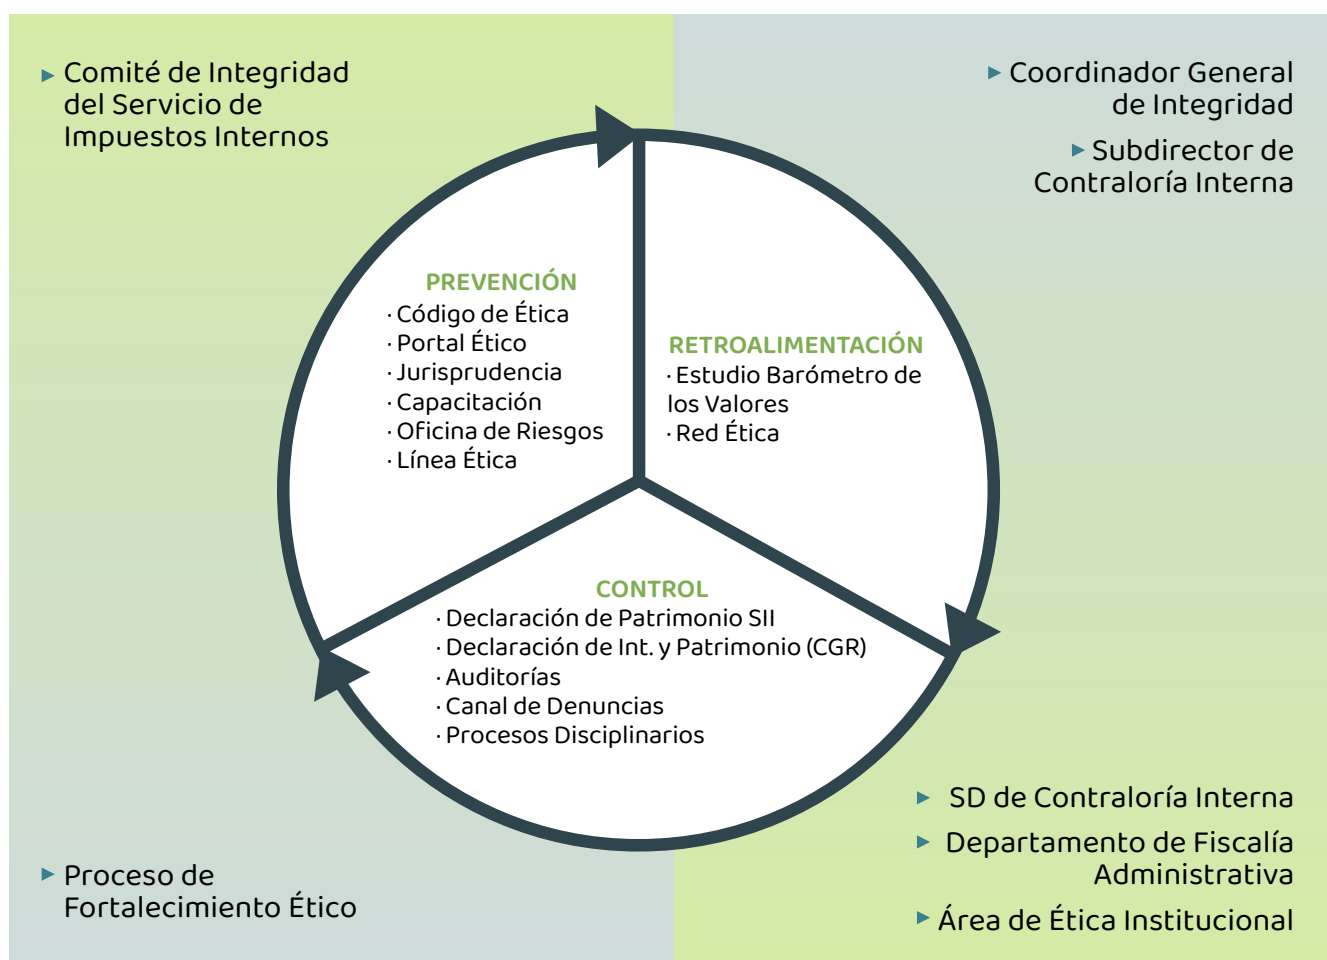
▸ Comité de Integridad del Servicio de Impuestos Internos

▸ Coordinador General de Integridad

▸ Subdirector de Contraloría Interna

PREVENCIÓN
· Código de Ética
· Portal Ético
· Jurisprudencia
· Capacitación
· Oficina de Riesgos
· Línea Ética

RETROALIMENTACIÓN
· Estudio Barómetro de los Valores
· Red Ética

CONTROL
· Declaración de Patrimonio SII
· Declaración de Int. y Patrimonio (CGR)
· Auditorías
· Canal de Denuncias
· Procesos Disciplinarios

▸ SD de Contraloría Interna

▸ Departamento de Fiscalía Administrativa

▸ Área de Ética Institucional

▸ Proceso de Fortalecimiento Ético